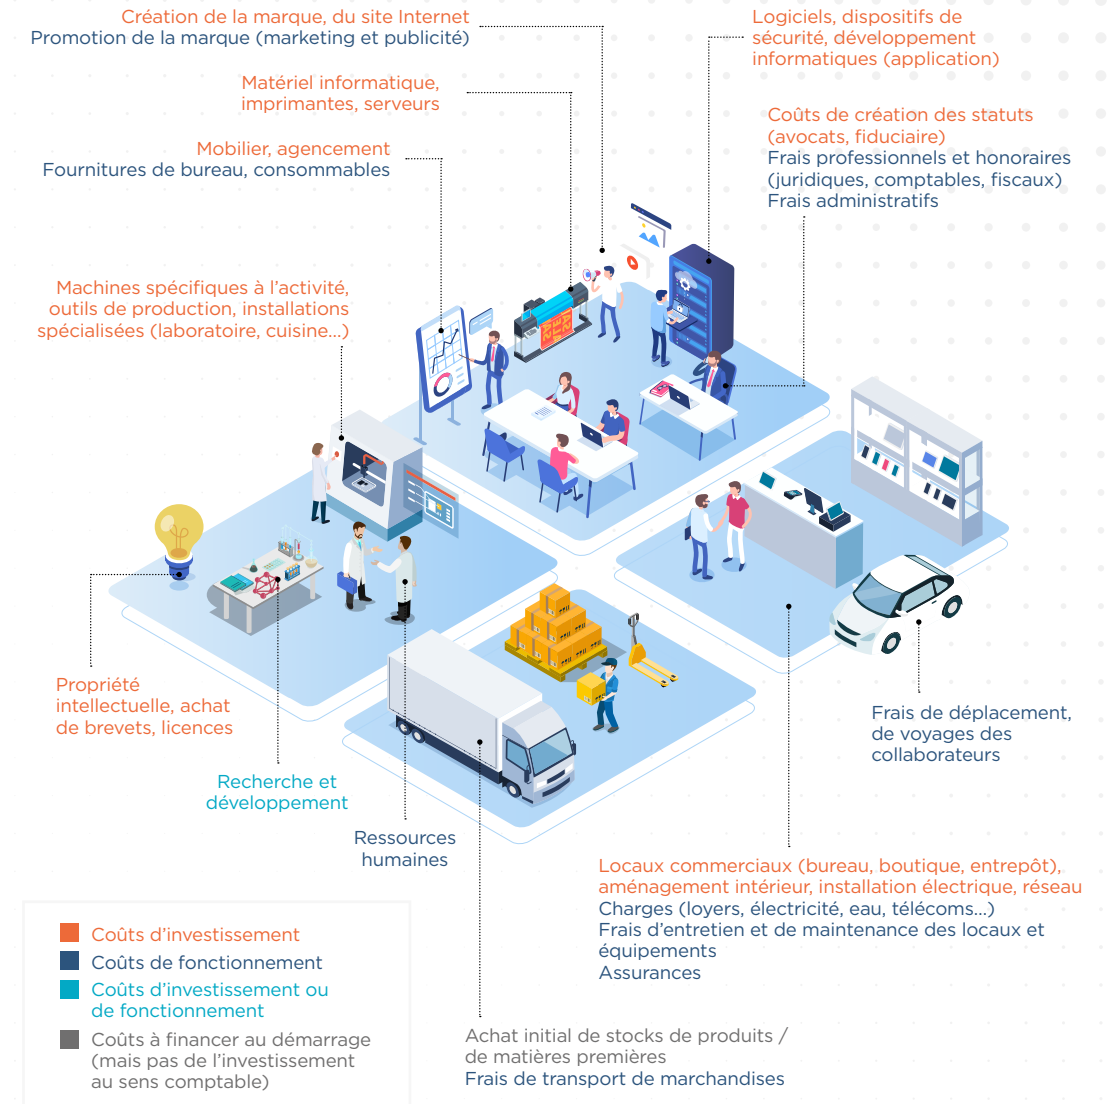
Création de la marque, du site Internet
Promotion de la marque (marketing et publicité)

Logiciels, dispositifs de sécurité, développement informatiques (application)

Matériel informatique, imprimantes, serveurs

Coûts de création des statuts (avocats, fiduciaire)
Frais professionnels et honoraires (juridiques, comptables, fiscaux)
Frais administratifs

Mobilier, agencement
Fournitures de bureau, consommables

Machines spécifiques à l'activité, outils de production, installations spécialisées (laboratoire, cuisine...)

Propriété intellectuelle, achat de brevets, licences

Recherche et développement

Ressources humaines

Frais de déplacement, de voyages des collaborateurs

Locaux commerciaux (bureau, boutique, entrepôt), aménagement intérieur, installation électrique, réseau
Charges (loyers, électricité, eau, télécoms...)
Frais d'entretien et de maintenance des locaux et équipements
Assurances

Coûts d'investissement
Coûts de fonctionnement
Coûts d'investissement ou de fonctionnement
Coûts à financer au démarrage (mais pas de l'investissement au sens comptable)

Achat initial de stocks de produits / de matières premières
Frais de transport de marchandises